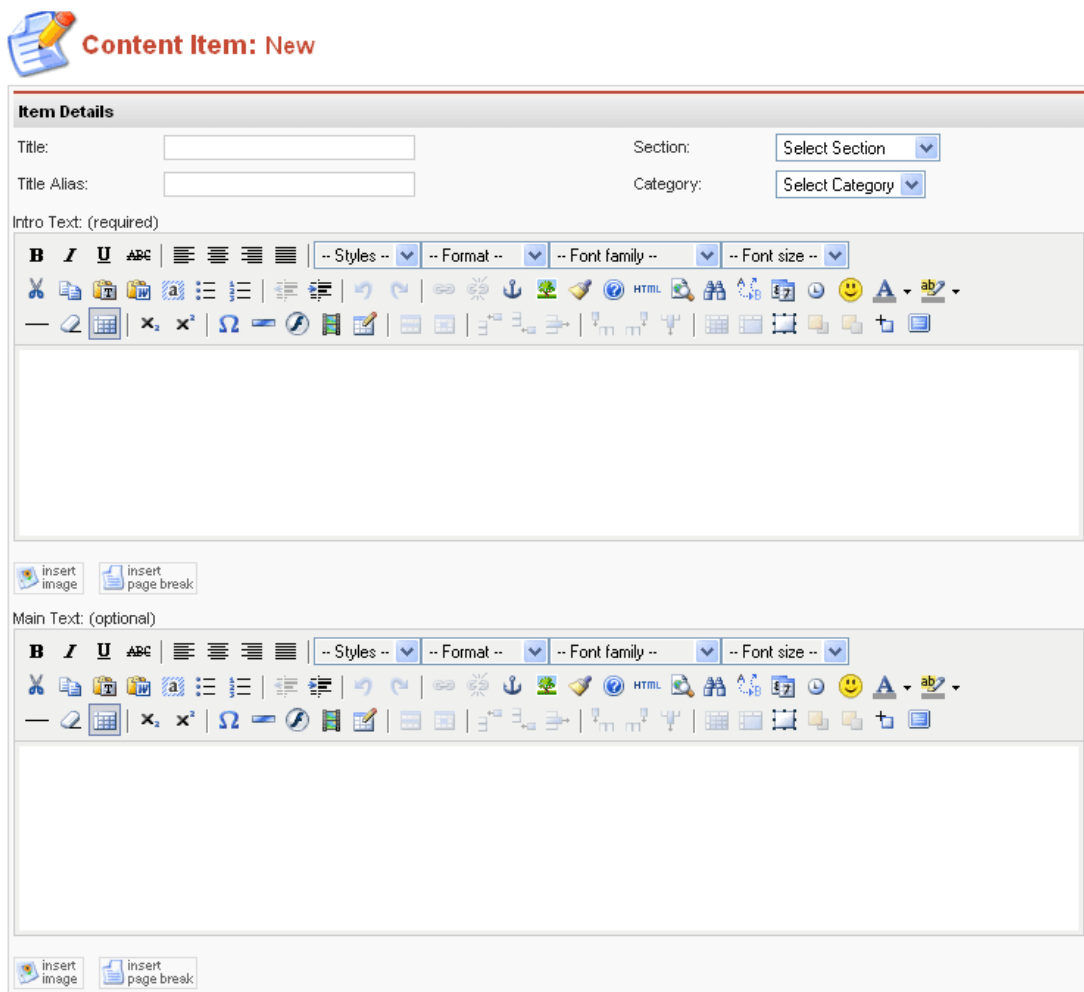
Content Item: New

Item Details

Title:

Title Alias:

Section: Select Section

Category: Select Category

Intro Text: (required)

B I U ABC -- Styles -- -- Format -- -- Font family -- -- Font size --

HTML

$x_2$ $x^2$ Ω

insert image insert page break

Main Text: (optional)

B I U ABC -- Styles -- -- Format -- -- Font family -- -- Font size --

HTML

$x_2$ $x^2$ Ω

insert image insert page break